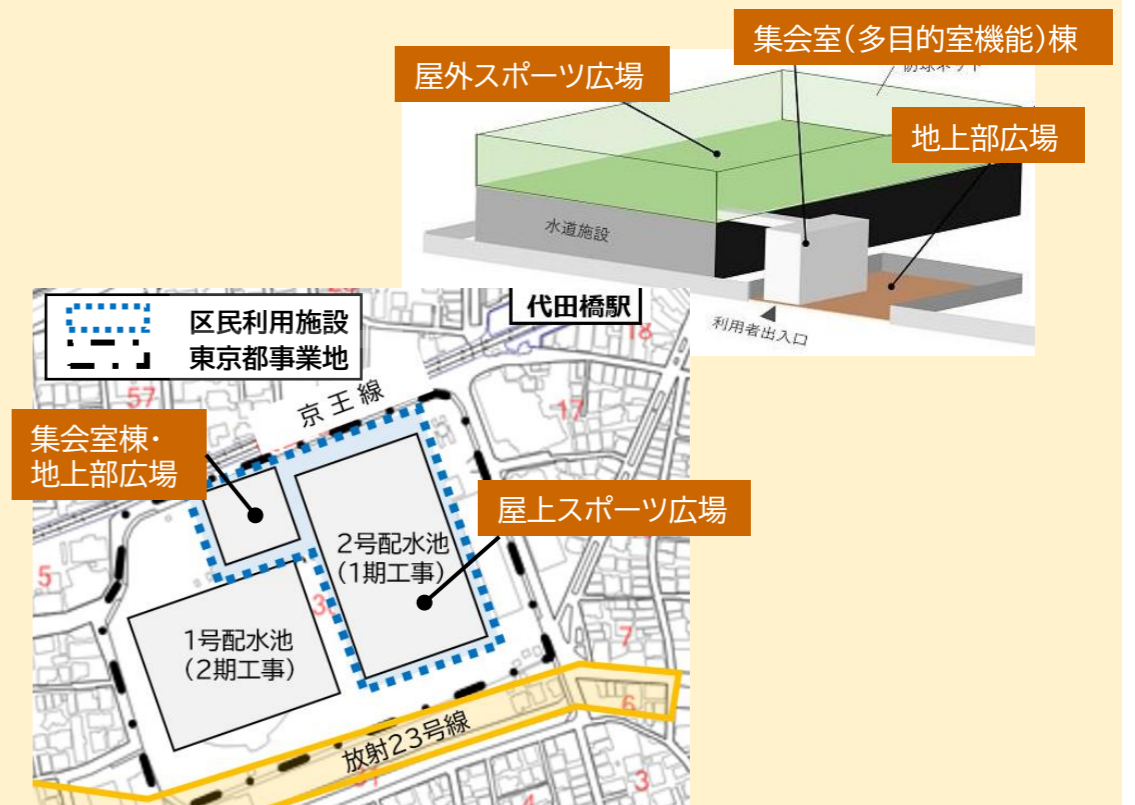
集会室(多目的室機能)棟

屋外スポーツ広場

防球ネット

地上部広場

水道施設

利用者出入口

区民利用施設
東京都事業地

代田橋駅

18

57

17

京王線

集会室棟・
地上部広場

屋上スポーツ広場

2号配水池
(1期工事)

5

30

1号配水池
(2期工事)

7

6

放射23号線

31

3

4